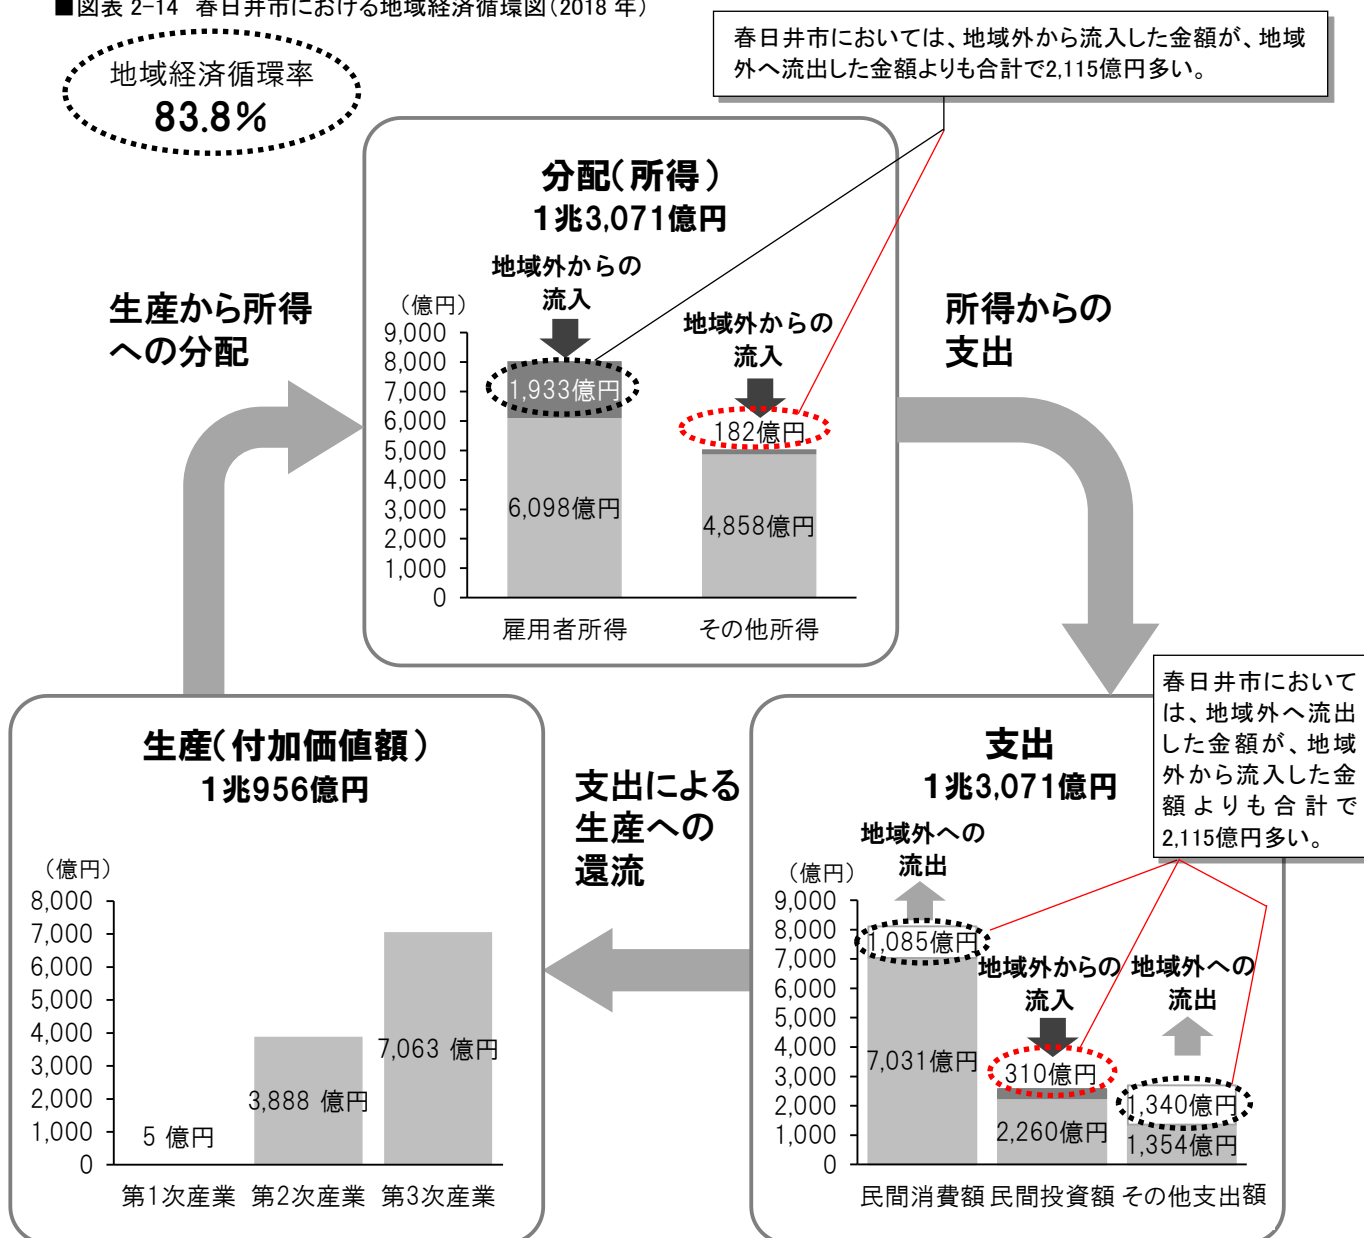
■図表 2-14 春日井市における地域経済循環図(2018 年)

地域経済循環率
83.8%

春日井市においては、地域外から流入した金額が、地域外へ流出した金額よりも合計で2,115億円多い。

分配(所得)
1兆3,071億円

(億円)
9,000
8,000
7,000
6,000
5,000
4,000
3,000
2,000
1,000
0

地域外からの流入
1,933億円
6,098億円
地域外からの流入
182億円
4,858億円
雇用者所得
その他所得

生産から所得への分配

所得からの支出

生産(付加価値額)
1兆956億円

(億円)
8,000
7,000
6,000
5,000
4,000
3,000
2,000
1,000
0

5 億円
3,888 億円
7,063 億円
第1次産業 第2次産業 第3次産業

支出による生産への還流

支出
1兆3,071億円

春日井市においては、地域外へ流出した金額が、地域外から流入した金額よりも合計で2,115億円多い。

(億円)
9,000
8,000
7,000
6,000
5,000
4,000
3,000
2,000
1,000
0

地域外への流出
1,085億円
7,031億円
地域外からの流入
310億円
2,260億円
地域外への流出
1,340億円
1,354億円
民間消費額 民間投資額 その他支出額